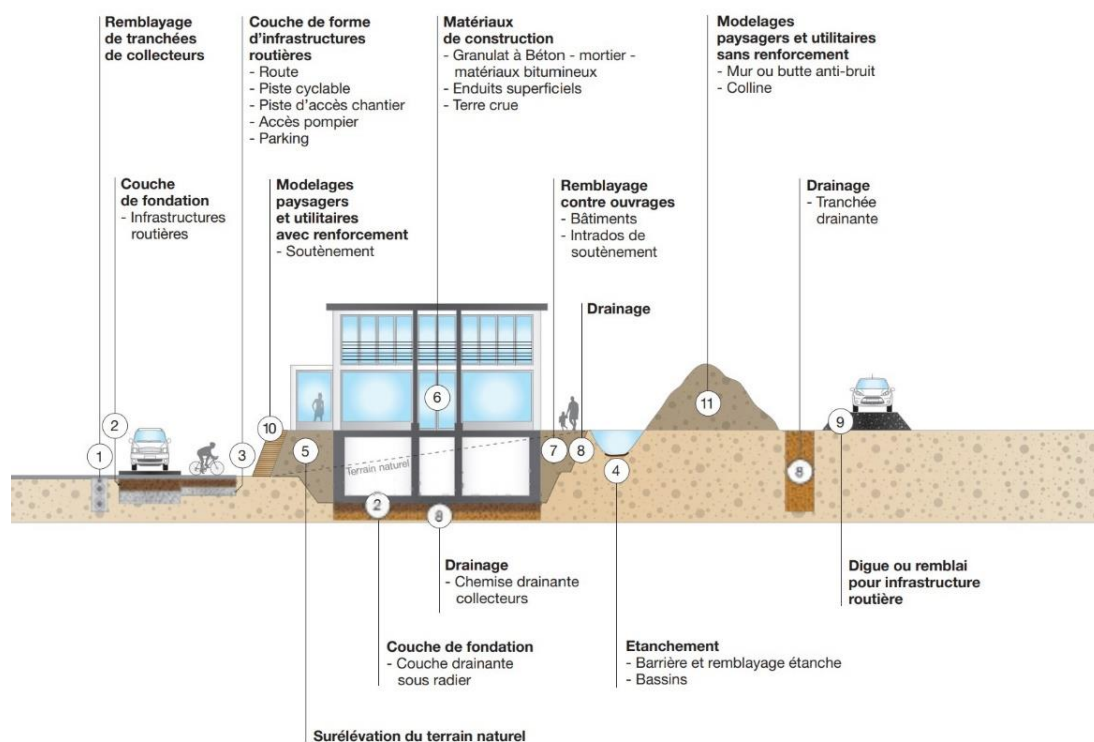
Remblayage de tranchées de collecteurs

Couche de forme d'infrastructures routières
- Route
- Piste cyclable
- Piste d'accès chantier
- Accès pompier
- Parking

Matériaux de construction
- Granulat à Béton - mortier - matériaux bitumineux
- Enduits superficiels
- Terre crue

Modelages paysagers et utilitaires sans renforcement
- Mur ou butte anti-bruit
- Colline

Couche de fondation
- Infrastructures routières

Modelages paysagers et utilitaires avec renforcement
- Soutènement

Remblayage contre ouvrages
- Bâtiments
- Intrados de soutènement

Drainage
- Tranchée drainante

Drainage

6

11

2

10

5

7

8

9

1

3

Terrain naturel

4

8

2

8

Drainage
- Chemise drainante collecteurs

Digue ou remblai pour infrastructure routière

Couche de fondation
- Couche drainante sous radier

Etanchement
- Barrière et remblayage étanche
- Bassins

Surélévation du terrain naturel